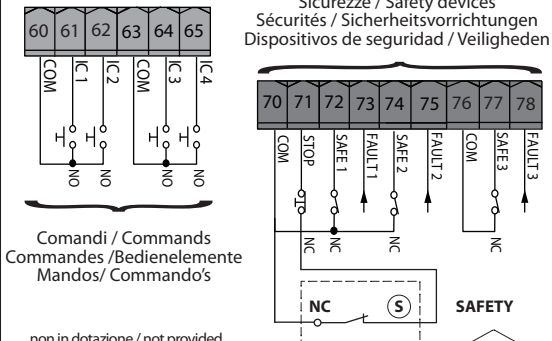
Sicurezze / Safety devices
Sécurités / Sicherheitsvorrichtungen
Dispositivos de seguridad / Veiligheden

60 61 62 63 64 65
COM IC 1 IC 2 COM IC 3 IC4
NO NO NO NO

Comandi / Commands
Commandes /Bedienelemente
Mandos/ Commando's

70 71 72 73 74 75 76 77 78
COM STOP SAFE 1 FAULT 1 SAFE 2 FAULT 2 COM SAFE3 FAULT 3
NC NC NC NC

NC S SAFETY

non in dotazione / not provided